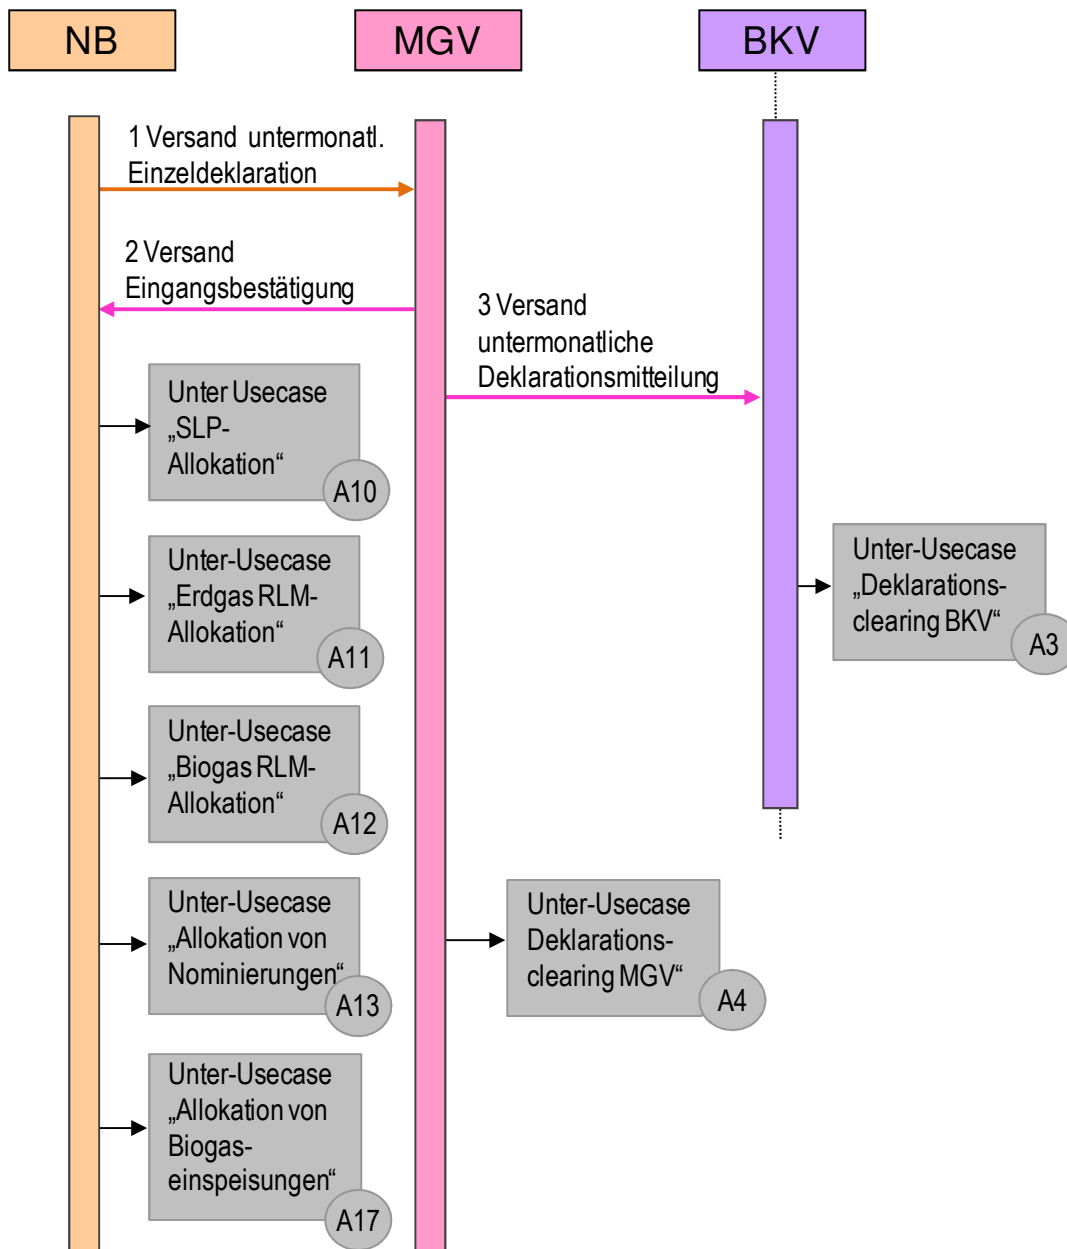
NB

MGV

BKV

1 Versand untermonatl. Einzeldeklaration

2 Versand Eingangsbestätigung

3 Versand untermonatliche Deklarationsmitteilung

Unter Usecase „SLP-Allokation“ A10

Unter-Usecase „Erdgas RLM-Allokation“ A11

Unter-Usecase „Biogas RLM-Allokation“ A12

Unter-Usecase „Allokation von Nominierungen“ A13

Unter-Usecase „Allokation von Biogas-einspeisungen“ A17

Unter-Usecase „Deklarations-clearing BKV“ A3

Unter-Usecase Deklarations-clearing MGV“ A4